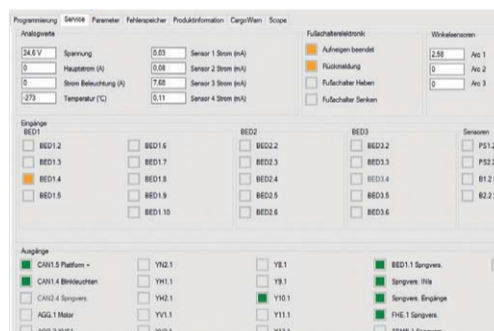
Programmierung | Service | Parameter | Fehlerspeicher | Produktinformation | CargoWarn | Scope

Analogwerte

| | | | |
|---|---|---|---|
| 24.6 V | Spannung | 0,03 | Sensor 1 Strom (mA) |
| 0 | Hauptstrom (A) | 0,08 | Sensor 2 Strom (mA) |
| 0 | Strom Beleuchtung (A) | 7,68 | Sensor 3 Strom (mA) |
| -273 | Temperatur (°C) | 0,11 | Sensor 4 Strom (mA) |

Fußschalterelektronik
Aufneigen beendet
Rückmeldung
Fußschalter Heben
Fußschalter Senken

Winkelsensoren
2,58 | Arc 1
0 | Arc 2
0 | Arc 3

Eingänge
BED1
BED1.2
BED1.3
BED1.4
BED1.5
BED1.6
BED1.7
BED1.8
BED1.9
BED1.10
BED2
BED2.2
BED2.3
BED2.4
BED2.5
BED2.6
BED3
BED3.2
BED3.3
BED3.4
BED3.5
BED3.6
Sensoren
PS1.2
PS2.2
B1.2
B2.2

Ausgänge
CAN1.5 Plattform +
CAN1.4 Blinkleuchten
CAN2.4 Sprgvers.
AGG.1 Motor
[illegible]
YN2.1
YH1.1
YH2.1
YV1.1
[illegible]
Y8.1
Y9.1
Y10.1
Y11.1
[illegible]
BED1.1 Sprgvers.
Sprgvers. INs
Sprgvers. Eingänge
FHE.1 Sprgvers.
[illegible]